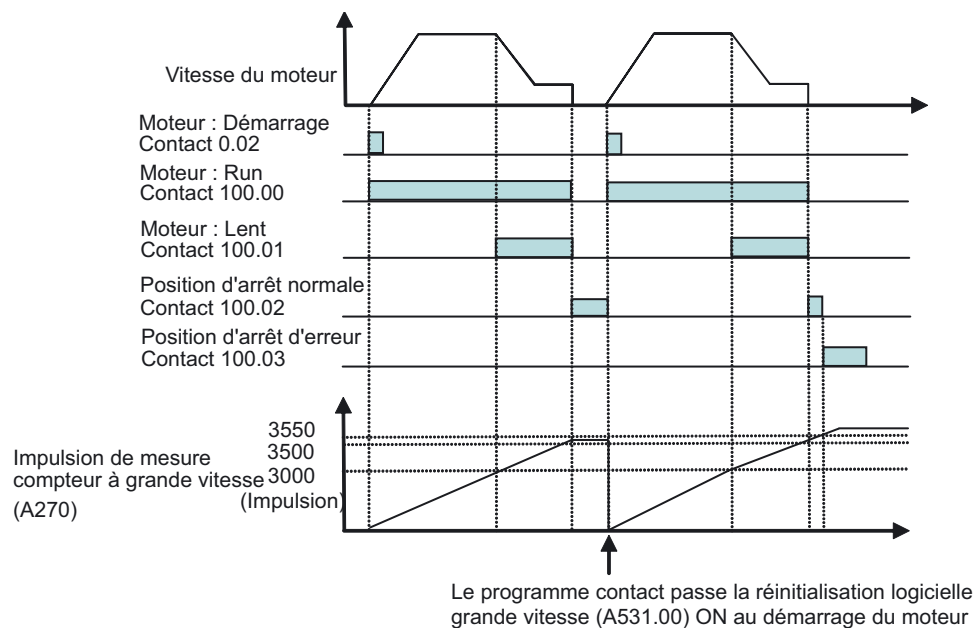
Vitesse du moteur

Moteur : Démarrage
Contact 0.02

Moteur : Run
Contact 100.00

Moteur : Lent
Contact 100.01

Position d'arrêt normale
Contact 100.02

Position d'arrêt d'erreur
Contact 100.03

3550
3500
3000
(Impulsion)

Impulsion de mesure compteur à grande vitesse (A270)

Le programme contact passe la réinitialisation logicielle grande vitesse (A531.00) ON au démarrage du moteur